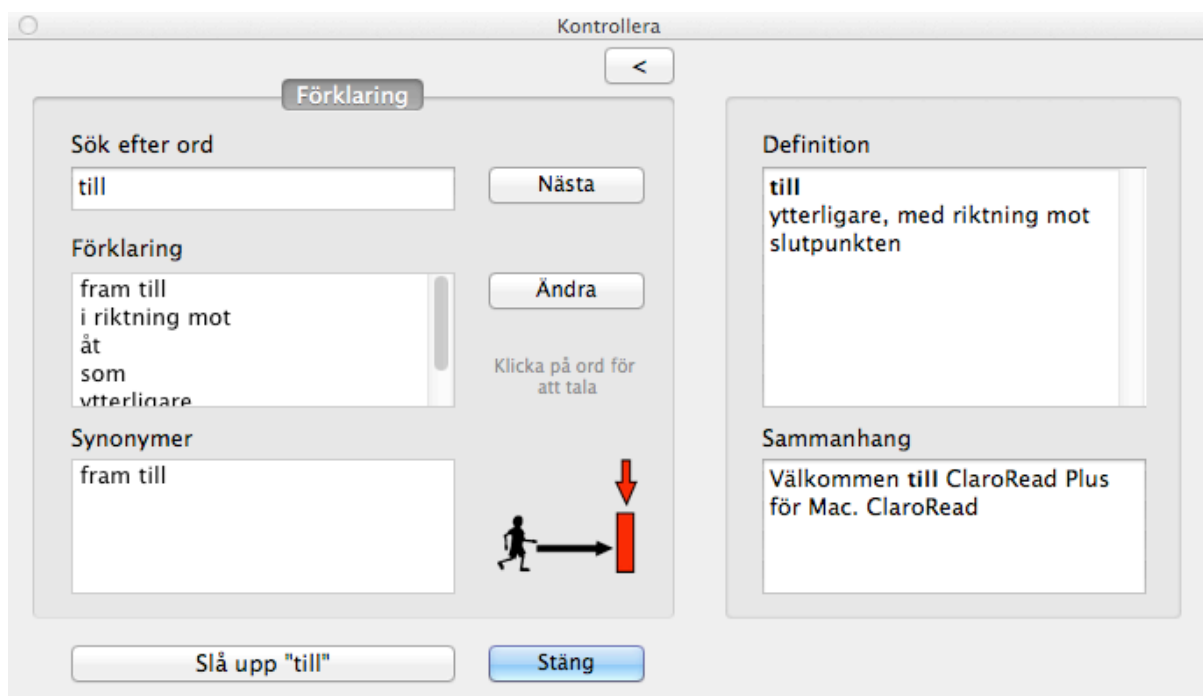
Kontrollera

<

Förklaring

Sök efter ord

till

Nästa

Förklaring

fram till
i riktning mot
åt
som
ytterligare

Ändra

Klicka på ord för att tala

Synonymer

fram till

Definition

**till**
ytterligare, med riktning mot slutpunkten

Sammanhang

Välkommen **till** ClaroRead Plus för Mac. ClaroRead

Slå upp "till"

Stäng